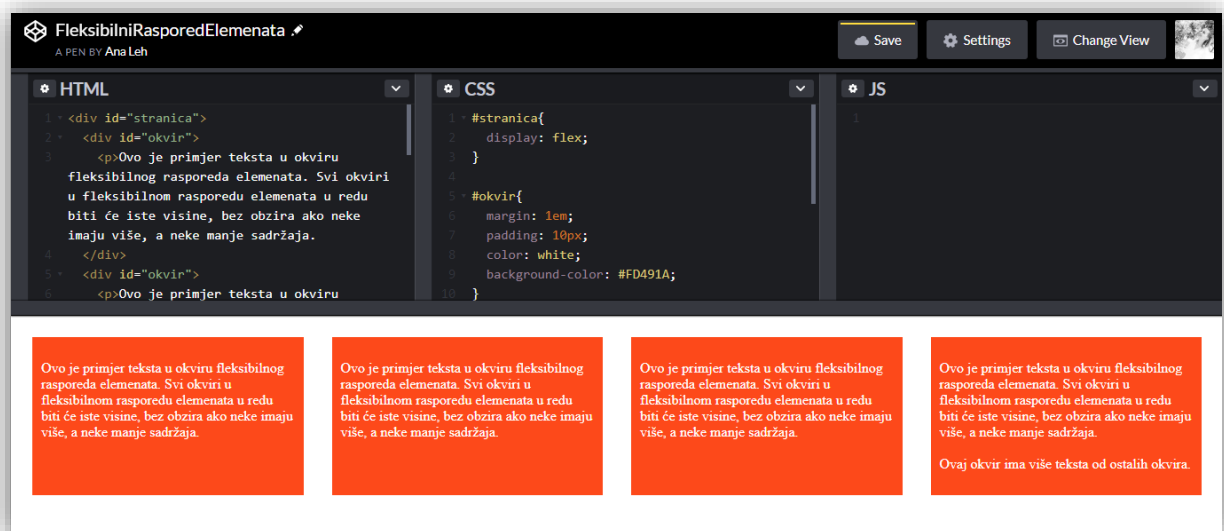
FleksibilniRasporedElemenata
A PEN BY Ana Leh

Save
Settings
Change View

HTML

1 <div id="stranica">
2 <div id="okvir">
3 <p>Ovo je primjer teksta u okviru fleksibilnog rasporeda elemenata. Svi okviri u fleksibilnom rasporedu elemenata u redu biti će iste visine, bez obzira ako neke imaju više, a neke manje sadržaja.
4 </div>
5 <div id="okvir">
6 <p>Ovo je primjer teksta u okviru

CSS

1 #stranica{
2 display: flex;
3 }
4
5 #okvir{
6 margin: 1em;
7 padding: 10px;
8 color: white;
9 background-color: #FD491A;
10 }

JS

1

Ovo je primjer teksta u okviru fleksibilnog rasporeda elemenata. Svi okviri u fleksibilnom rasporedu elemenata u redu biti će iste visine, bez obzira ako neke imaju više, a neke manje sadržaja.

Ovo je primjer teksta u okviru fleksibilnog rasporeda elemenata. Svi okviri u fleksibilnom rasporedu elemenata u redu biti će iste visine, bez obzira ako neke imaju više, a neke manje sadržaja.

Ovo je primjer teksta u okviru fleksibilnog rasporeda elemenata. Svi okviri u fleksibilnom rasporedu elemenata u redu biti će iste visine, bez obzira ako neke imaju više, a neke manje sadržaja.

Ovo je primjer teksta u okviru fleksibilnog rasporeda elemenata. Svi okviri u fleksibilnom rasporedu elemenata u redu biti će iste visine, bez obzira ako neke imaju više, a neke manje sadržaja.

Ovaj okvir ima više teksta od ostalih okvira.